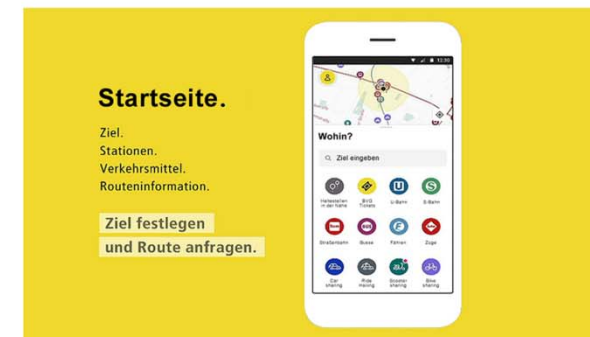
Startseite.

Ziel.
Stationen.
Verkehrsmittel.
Routeninformation.

Ziel festlegen
und Route anfragen.

12:30

Wohin?

Ziel eingeben

Haltestellen in der Nähe
BVG Tickets
U-Bahn
S-Bahn
Straßenbahn
Busse
Fähren
Züge
Car sharing
Ride haling
Scooter sharing
Bike sharing